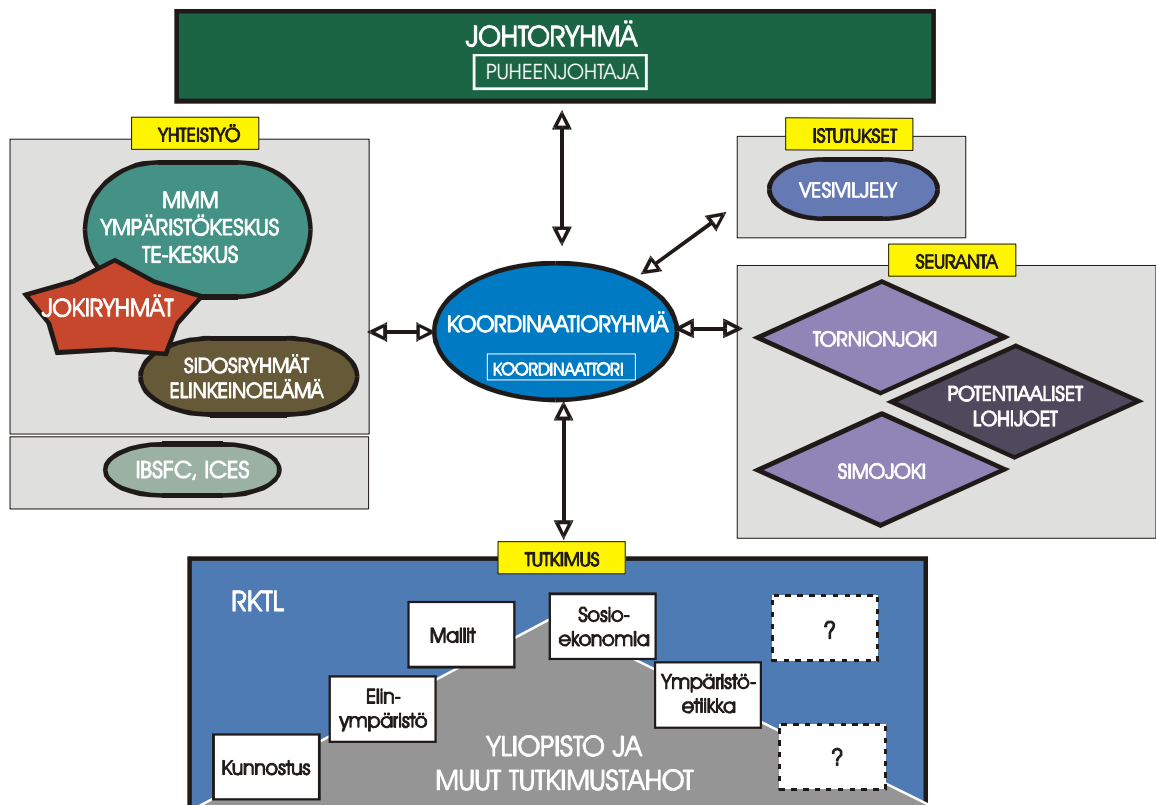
JOHTORYHMÄ
PUHEENJOHTAJA

YHTEISTYÖ
MMM
YMPÄRISTÖKESKUS
TE-KESKUS
JOKIRYHMÄT
SIDOSRYHMÄT
ELINKEINOELÄMÄ

IBSFC, ICES

ISTUTUKSET
VESIVILJELY

KOORDINAATIORYHMÄ
KOORDINAATTORI

SEURANTA
TORNIONJOKI
POTENTIAALISET
LOHIJOET
SIMOJOKI

TUTKIMUS
RKTL
Mallit
Sosio-ekonomia
?
Elinympäristö
Ympäristöetiikka
Kunnostus
?
YLIOPISTO JA
MUUT TUTKIMUSTAHOT